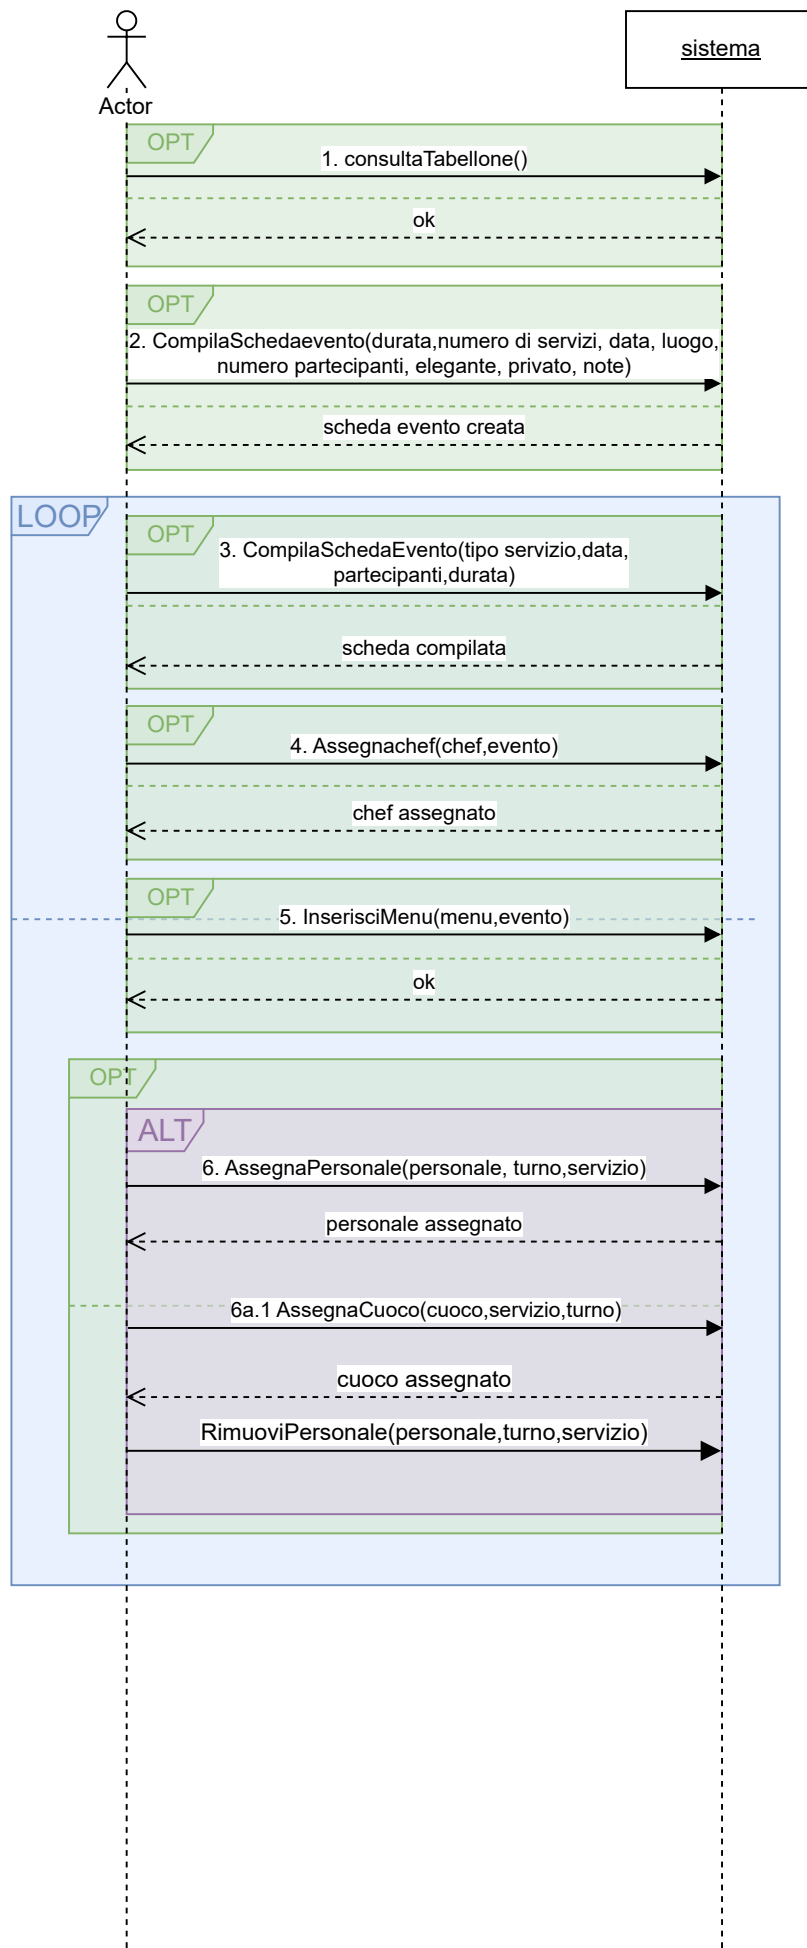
Actor

sistema

OPT

1. consultaTabellone()

ok

OPT

2. CompilaSchedaevento(durata,numero di servizi, data, luogo, numero partecipanti, elegante, privato, note)

scheda evento creata

LOOP

OPT

3. CompilaSchedaEvento(tipo servizio,data, partecipanti,durata)

scheda compilata

OPT

4. Assegnachef(chef,evento)

chef assegnato

OPT

5. InserisciMenu(menu,evento)

ok

OPT

ALT

6. AssegnaPersonale(personale, turno,servizio)

personale assegnato

6a.1 AssegnaCuoco(cuoco,servizio,turno)

cuoco assegnato

RimuoviPersonale(personale,turno,servizio)